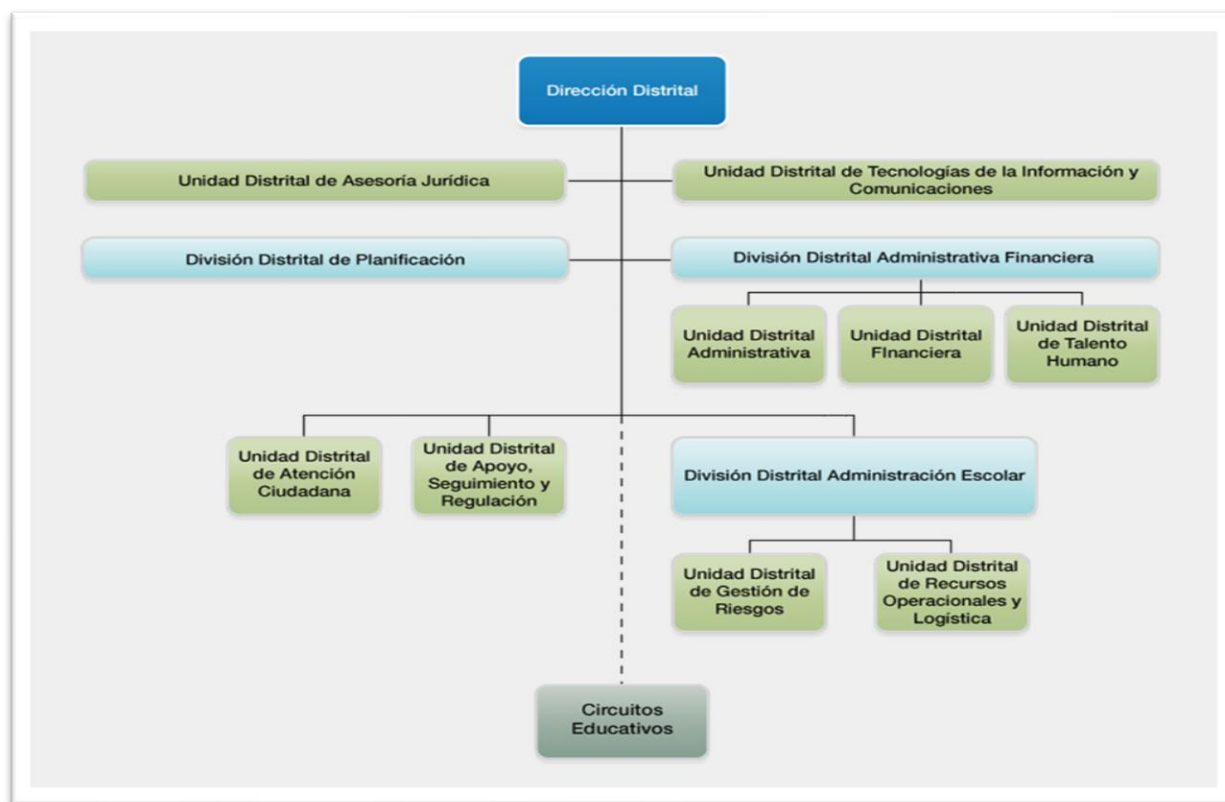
Dirección Distrital

Unidad Distrital de Asesoría Jurídica

Unidad Distrital de Tecnologías de la Información y Comunicaciones

División Distrital de Planificación

División Distrital Administrativa Financiera

Unidad Distrital Administrativa

Unidad Distrital FInanciera

Unidad Distrital de Talento Humano

Unidad Distrital de Atención Ciudadana

Unidad Distrital de Apoyo, Seguimiento y Regulación

División Distrital Administración Escolar

Unidad Distrital de Gestión de Riesgos

Unidad Distrital de Recursos Operacionales y Logística

Circuitos Educativos